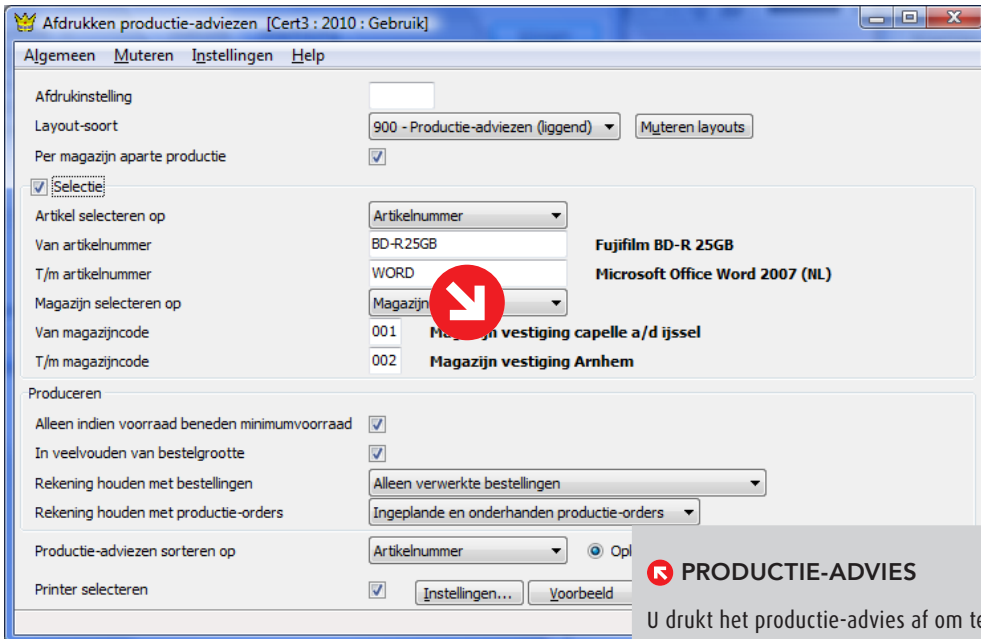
Afdrukken productie-adviezen [Cert3 : 2010 : Gebruik]

Algemeen Muteren Instellingen Help

Afdrukinstelling

Layout-soort 900 - Productie-adviezen (liggend) Muteren layouts

Per magazijn aparte productie

Selectie

Artikel selecteren op Artikelnummer

Van artikelnummer BD-R25GB Fujifilm BD-R 25GB

T/m artikelnummer WORD Microsoft Office Word 2007 (NL)

Magazijn selecteren op Magazijn

Van magazijncode 001 Magazijn vestiging capelle a/d ijssel

T/m magazijncode 002 Magazijn vestiging Arnhem

Produceren

Alleen indien voorraad beneden minimumvoorraad

In veelvouden van bestelgrootte

Rekening houden met bestellingen Alleen verwerkte bestellingen

Rekening houden met productie-orders Ingeplande en onderhanden productie-orders

Productie-adviezen sorteren op Artikelnummer Opl

Printer selecteren Instellingen... Voorbeeld

PRODUCTIE-ADVIES

U drukt het productie-advies af om te